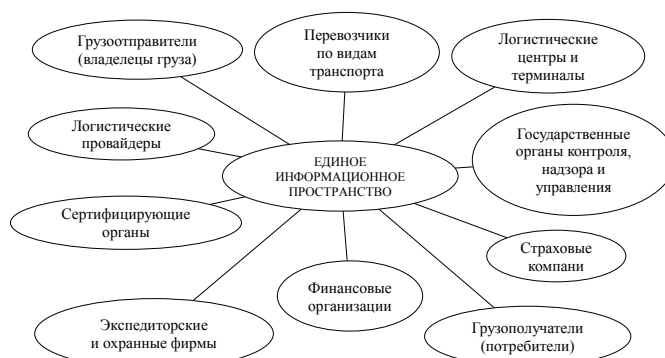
Грузоотправители (владелецы груза)

Перевозчики по видам транспорта

Логистические центры и терминалы

Логистические провайдеры

ЕДИНОЕ ИНФОРМАЦИОННОЕ ПРОСТРАНСТВО

Государственные органы контроля, надзора и управления

Сертифицирующие органы

Страховые компани

Финансовые организации

Экспедиторские и охранные фирмы

Грузополучатели (потребители)